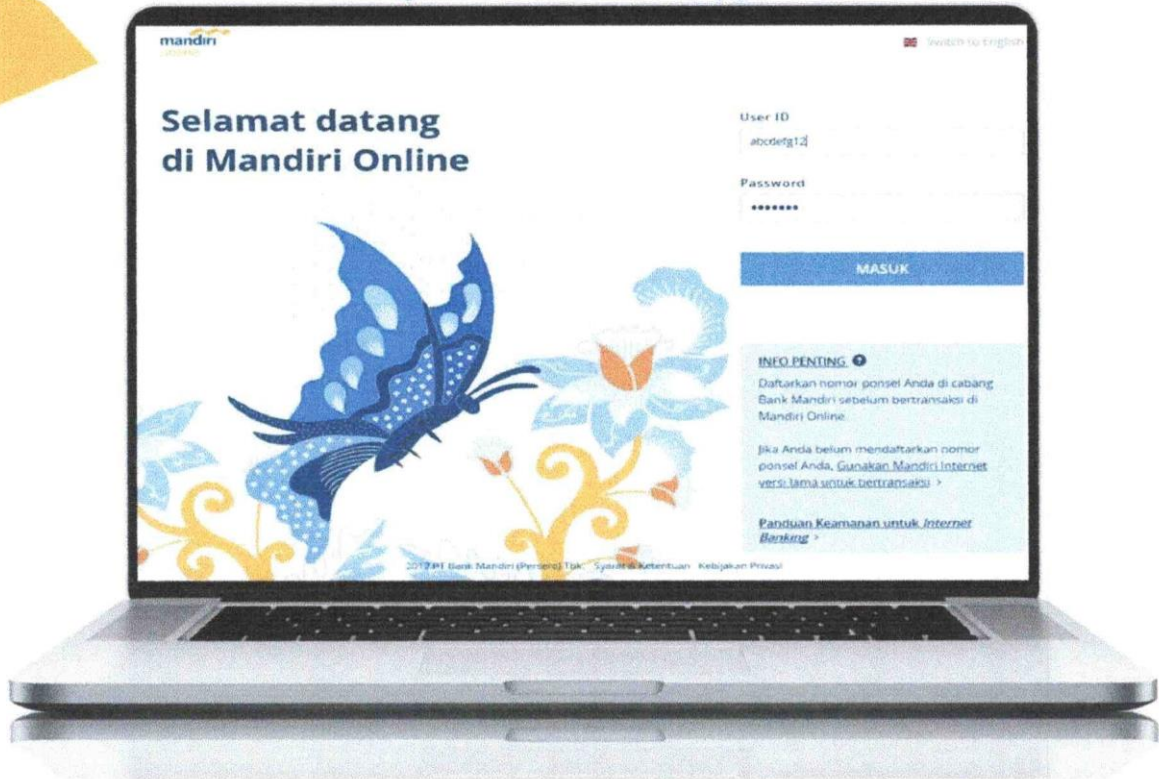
mandiri
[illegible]

Switch to English

Selamat datang di Mandiri Online

User ID
abcdefg12

Password
•••••••

MASUK

INFO PENTING

Daftarkan nomor ponsel Anda di cabang Bank Mandiri sebelum bertransaksi di Mandiri Online.

Jika Anda belum mendaftarkan nomor ponsel Anda, Gunakan Mandiri Internet versi lama untuk bertransaksi >

Panduan Keamanan untuk *Internet Banking* >

2017 PT Bank Mandiri (Persero) Tbk. Syarat & Ketentuan Kebijakan Privasi